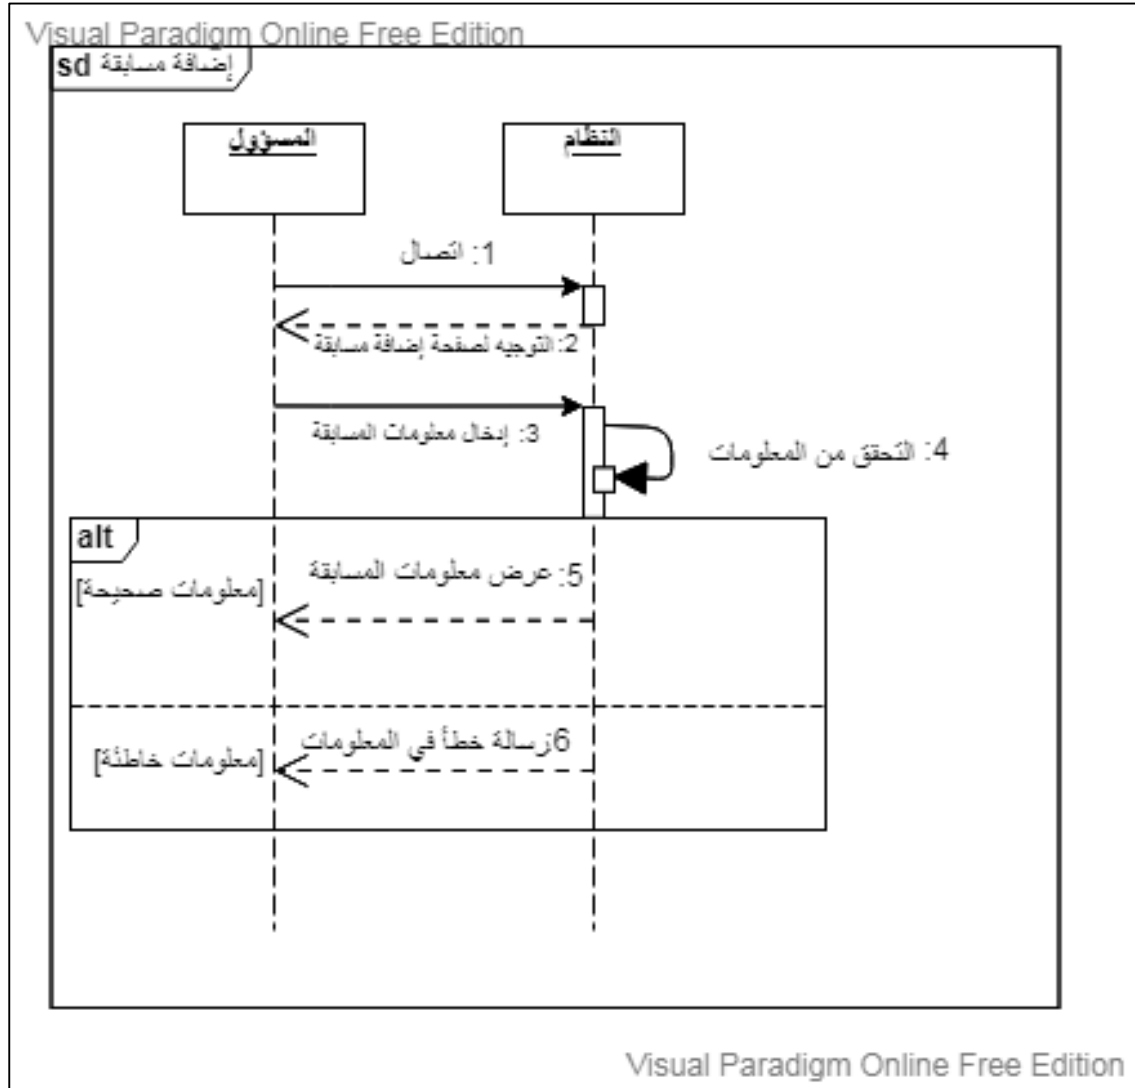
Visual Paradigm Online Free Edition

sd إضافة مسابقة

المسؤول

النظام

1: اتصال

2: التوجيه لصفحة إضافة مسابقة

3: إدخال معلومات المسابقة

4: التحقق من المعلومات

alt

[معلومات صحيحة]

5: عرض معلومات المسابقة

[معلومات خاطئة]

6رسالة خطأ في المعلومات

Visual Paradigm Online Free Edition